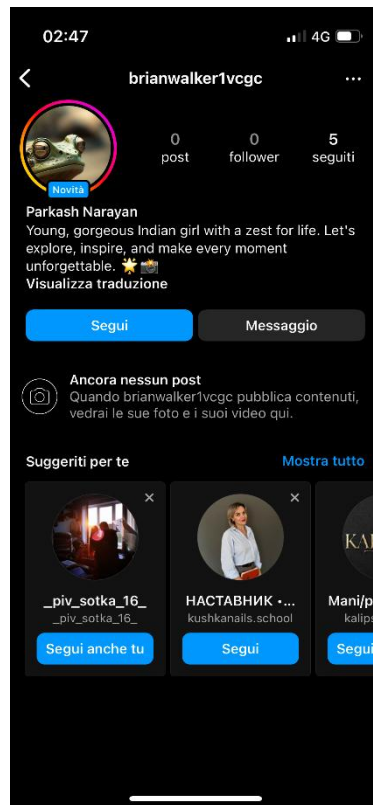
02:47

4G

brianwalker1vcgc

0
post

0
follower

5
seguiti

Novità

Parkash Narayan
Young, gorgeous Indian girl with a zest for life. Let's explore, inspire, and make every moment unforgettable. 🌟📸
Visualizza traduzione

Segui

Messaggio

Ancora nessun post
Quando brianwalker1vcgc pubblica contenuti, vedrai le sue foto e i suoi video qui.

Suggeriti per te

Mostra tutto

_piv_sotka_16_
_piv_sotka_16_
Segui anche tu

НАСТАВНИК •...
kushkanails.school
Segui

Mani/p
kalips
Segui